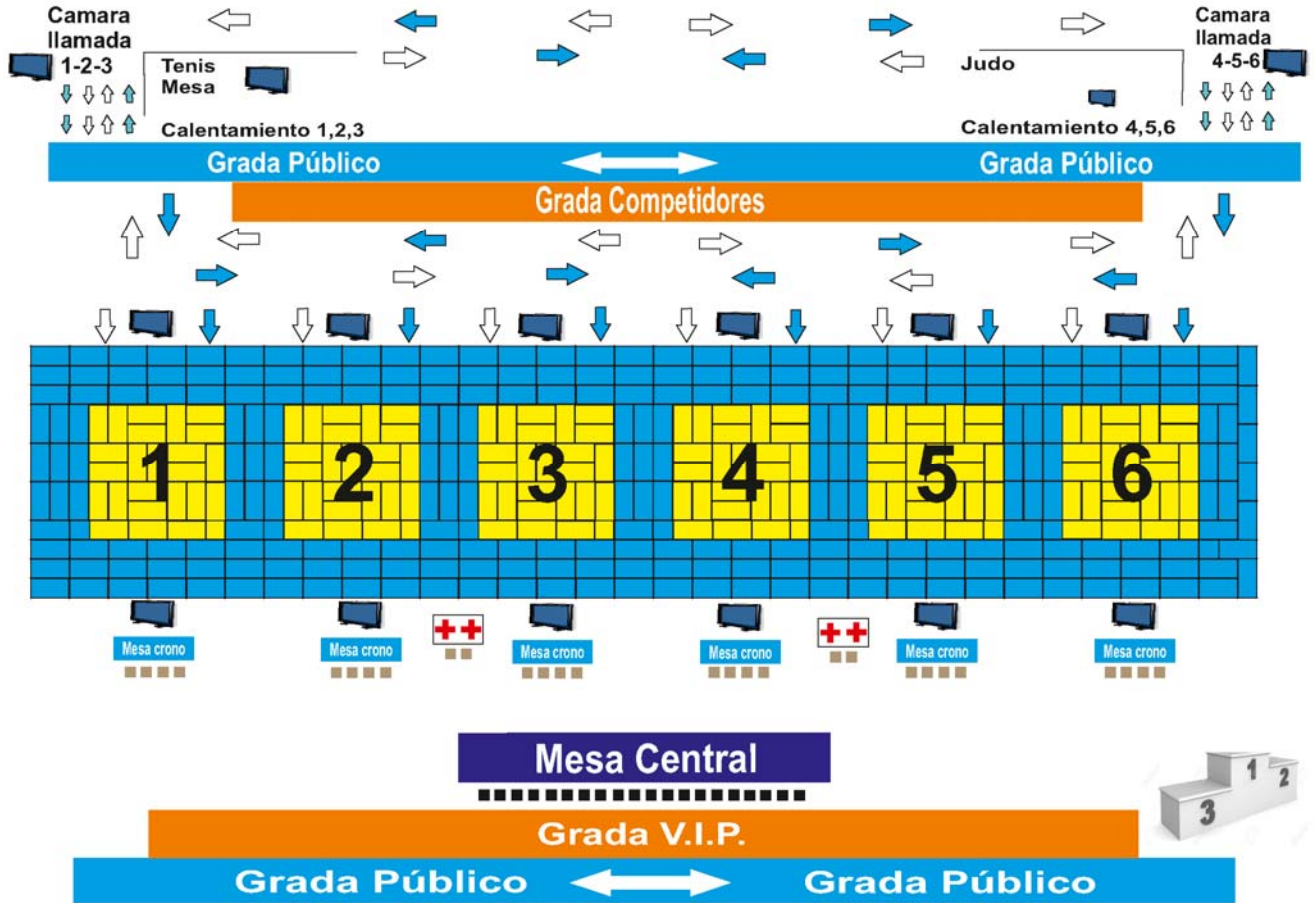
Camara llamada 1-2-3

Tenis Mesa

Calentamiento 1,2,3

Judo

Camara llamada 4-5-6

Calentamiento 4,5,6

Grada Público

Grada Público

Grada Competidores

1

2

3

4

5

6

Mesa crono

Mesa crono

Mesa crono

Mesa crono

Mesa crono

Mesa crono

Mesa Central

Grada V.I.P.

1

2

3

Grada Público

Grada Público